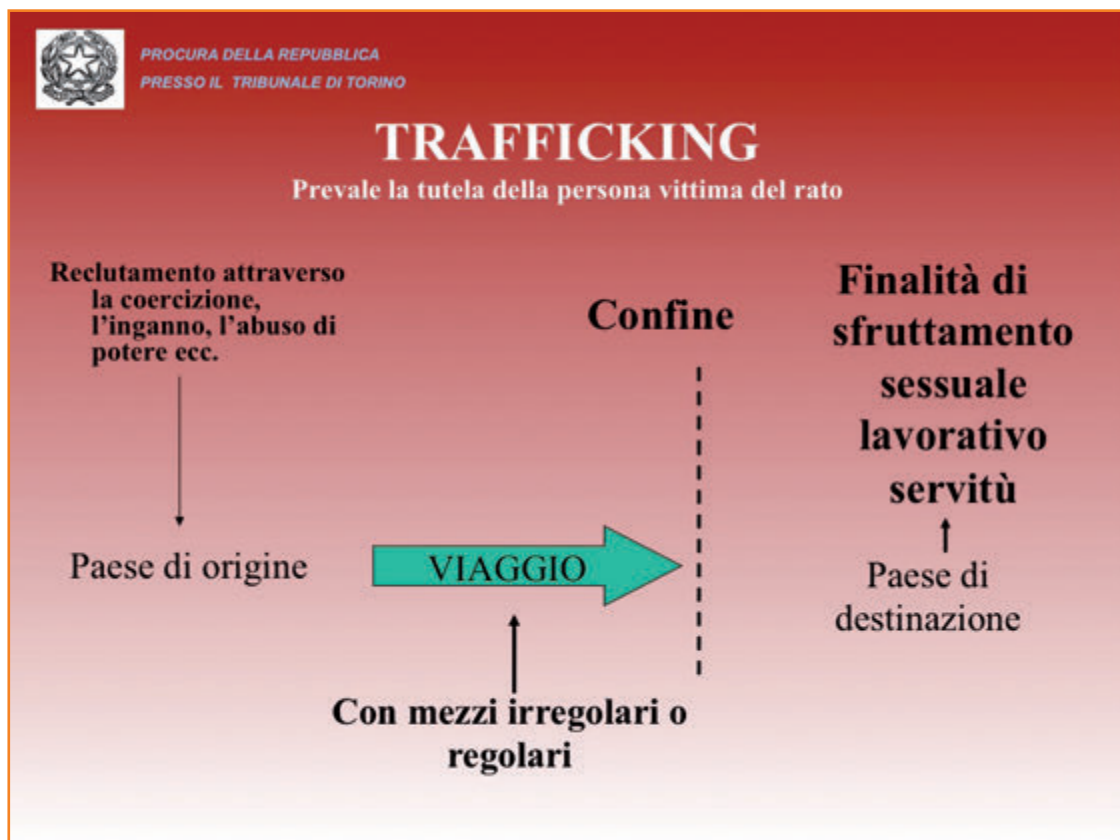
PROCURA DELLA REPUBBLICA
PRESSO IL TRIBUNALE DI TORINO

TRAFFICKING
Prevale la tutela della persona vittima del rato

Reclutamento attraverso la coercizione, l'inganno, l'abuso di potere ecc.

Paese di origine

VIAGGIO

Con mezzi irregolari o regolari

Confine

Finalità di sfruttamento sessuale lavorativo servitù

Paese di destinazione